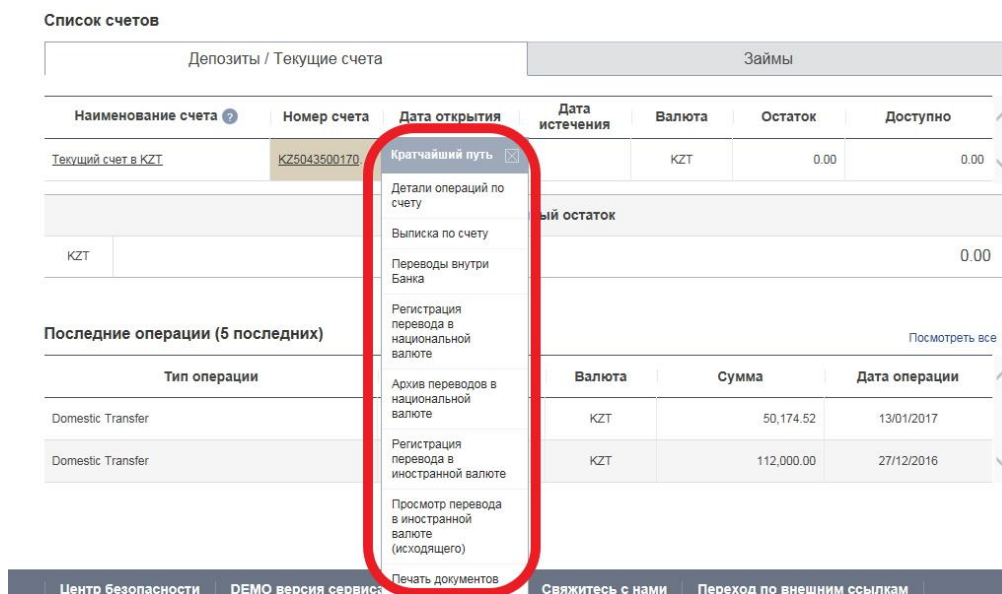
Список счетов

Депозиты / Текущие счета | Займы

| Наименование счета | Номер счета | Дата открытия | Дата истечения | Валюта | Остаток | Доступно |
|---|---|---|---|---|---|---|
| Текущий счет в KZT | KZ5043500170. | | | KZT | 0.00 | 0.00 |

ый остаток

KZT 0.00

Кратчайший путь
Детали операций по счету
Выписка по счету
Переводы внутри Банка
Регистрация перевода в национальной валюте
Архив переводов в национальной валюте
Регистрация перевода в иностранной валюте
Просмотр перевода в иностранной валюте (исходящего)
Печать документов

Последние операции (5 последних)

Посмотреть все

| Тип операции | Валюта | Сумма | Дата операции |
|---|---|---|---|
| Domestic Transfer | KZT | 50,174.52 | 13/01/2017 |
| Domestic Transfer | KZT | 112,000.00 | 27/12/2016 |

Центр безопасности | DEMO версия сервис | Свяжитесь с нами | Переход по внешним ссылкам